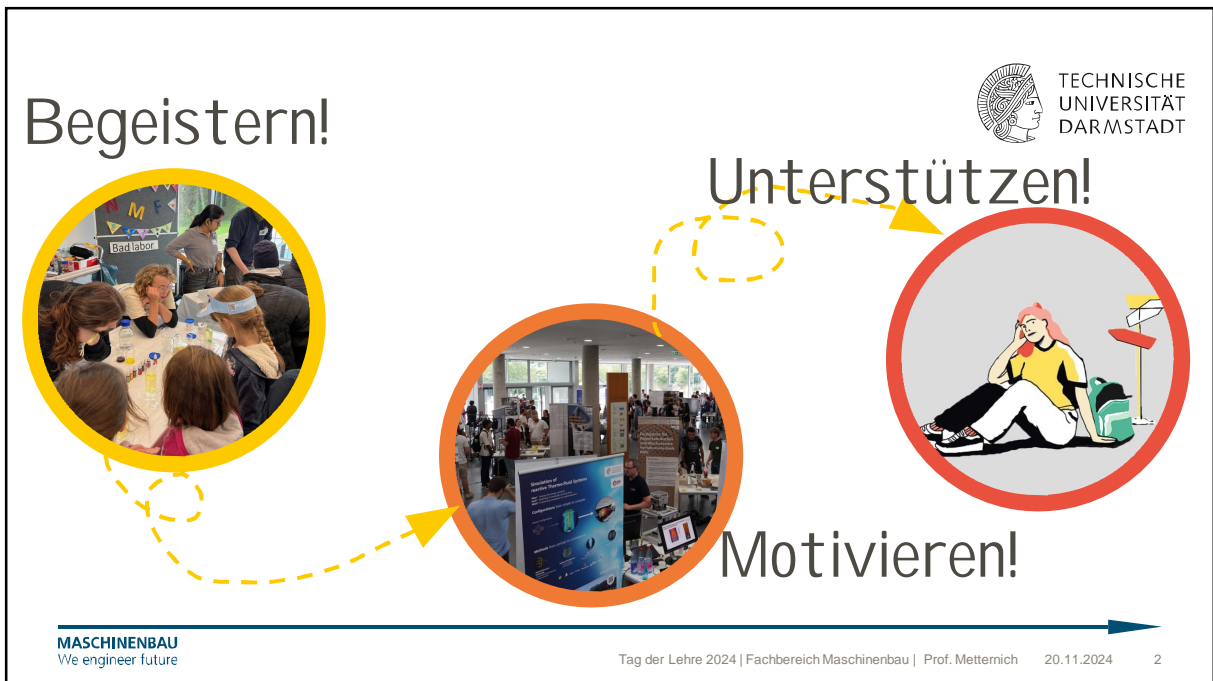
Begeistern!

TECHNISCHE UNIVERSITÄT DARMSTADT

Unterstützen!

Bad labor

Simulation of reactive Thermo-Fluid Systems

Motivieren!

MASCHINENBAU
We engineer future

Tag der Lehre 2024 | Fachbereich Maschinenbau | Prof. Metternich 20.11.2024 2